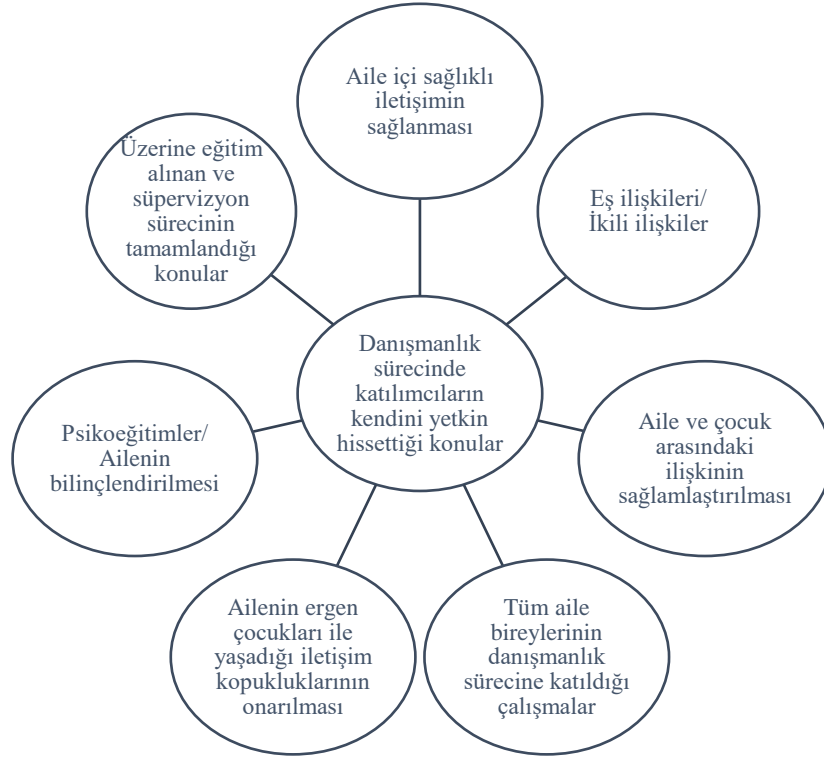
Aile içi sağlıklı iletişimin sağlanması

Üzerine eğitim alınan ve süpervizyon sürecinin tamamlandığı konular

Eş ilişkileri/ İkili ilişkiler

Danışmanlık sürecinde katılımcıların kendini yetkin hissettiği konular

Psikoeğitimler/ Ailenin bilinçlendirilmesi

Aile ve çocuk arasındaki ilişkinin sağlamlaştırılması

Ailenin ergen çocukları ile yaşadığı iletişim kopukluklarının onarılması

Tüm aile bireylerinin danışmanlık sürecine katıldığı çalışmalar